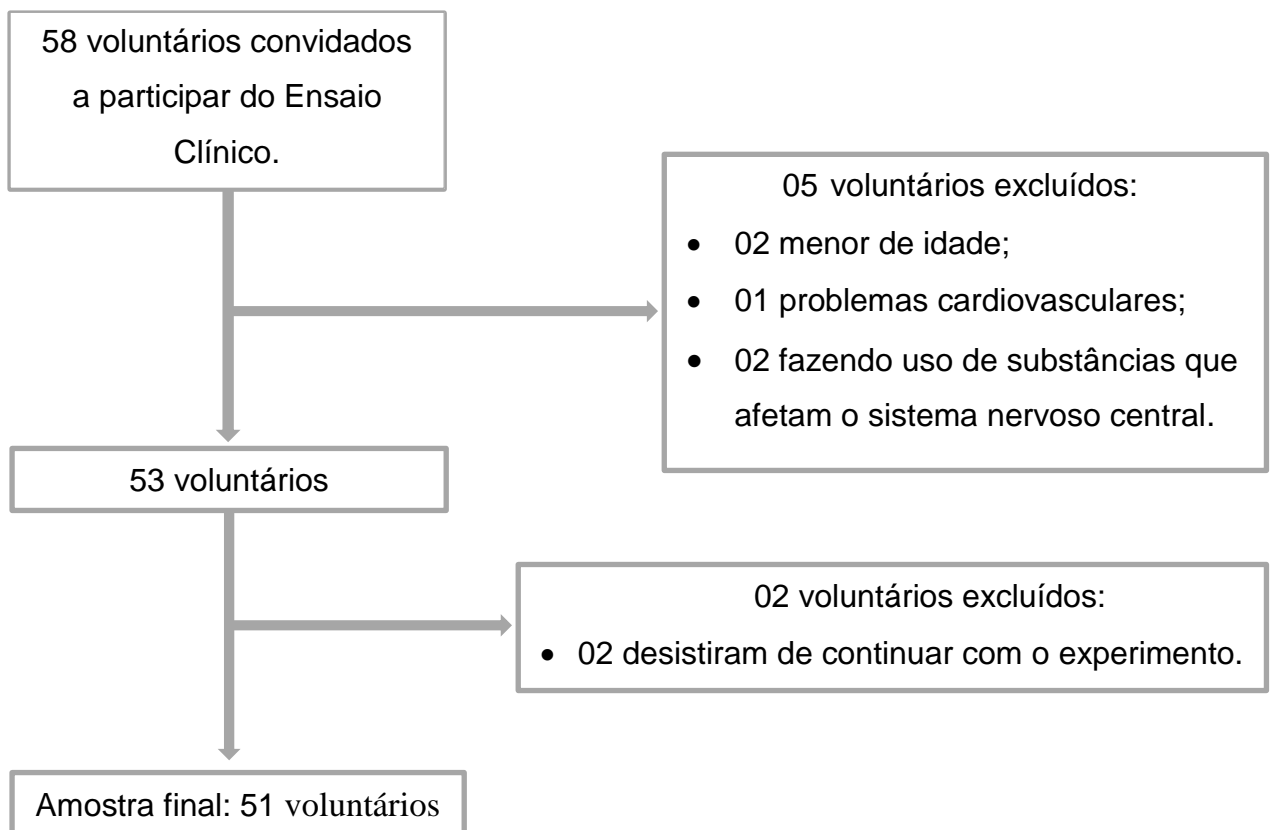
58 voluntários convidados a participar do Ensaio Clínico.

05 voluntários excluídos:
- 02 menor de idade;
- 01 problemas cardiovasculares;
- 02 fazendo uso de substâncias que afetam o sistema nervoso central.

53 voluntários

02 voluntários excluídos:
- 02 desistiram de continuar com o experimento.

Amostra final: 51 voluntários